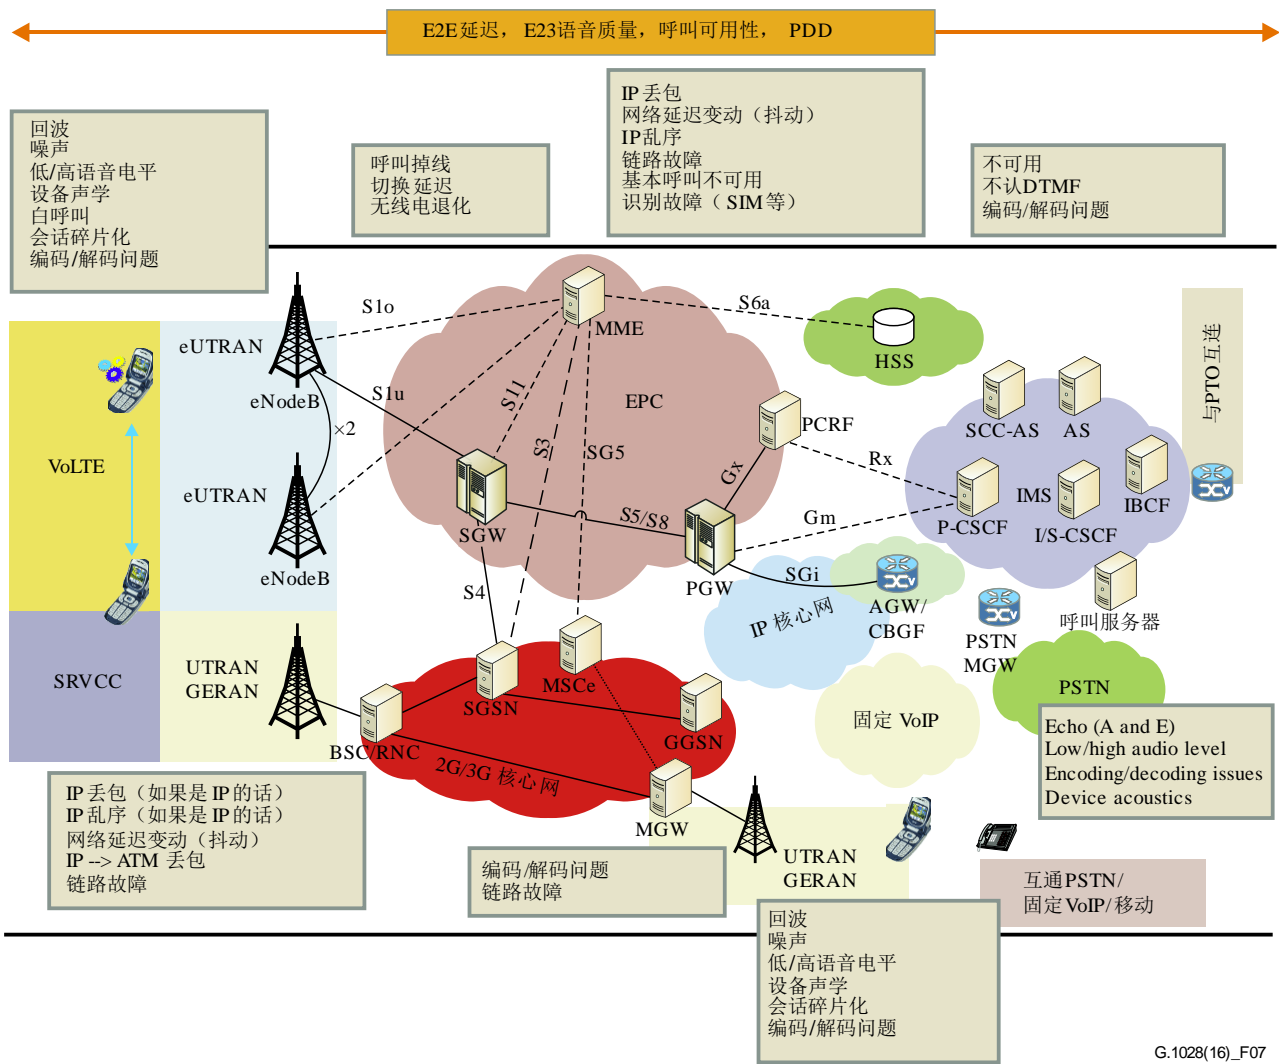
E2E延迟， E23语音质量，呼叫可用性， PDD

回波
噪声
低/高语音电平
设备声学
白呼叫
会话碎片化
编码/解码问题

呼叫掉线
切换延迟
无线电退化

IP丢包
网络延迟变动（抖动）
IP乱序
链路故障
基本呼叫不可用
识别故障（ SIM等）

不可用
不认DTMF
编码/解码问题

S1o
S6a
MME
HSS
eUTRAN
eNodeB
S1u
S11
EPC
PCRF
与PTO互连
SCC-AS
AS
VoLTE
×2
S3
SG5
Rx
IMS
IBCF
eUTRAN
Gx
P-CSCF
I/S-CSCF
S5/S8
Gm
SGW
eNodeB
PGW
SGi
S4
IP 核心网
AGW/
CBGF
呼叫服务器
PSTN
MGW
SRVCC
UTRAN
GERAN
MSCe
PSTN
SGSN
固定 VoIP
GGSN
BSC/RNC
Echo (A and E)
Low/high audio level
Encoding/decoding issues
Device acoustics
2G/3G 核心网
MGW

IP丢包（如果是IP的话）
IP乱序（如果是IP的话）
网络延迟变动（抖动）
IP --> ATM 丢包
链路故障

编码/解码问题
链路故障

UTRAN
GERAN

互通PSTN/
固定VoIP/移动

回波
噪声
低/高语音电平
设备声学
会话碎片化
编码/解码问题

G.1028(16)_F07